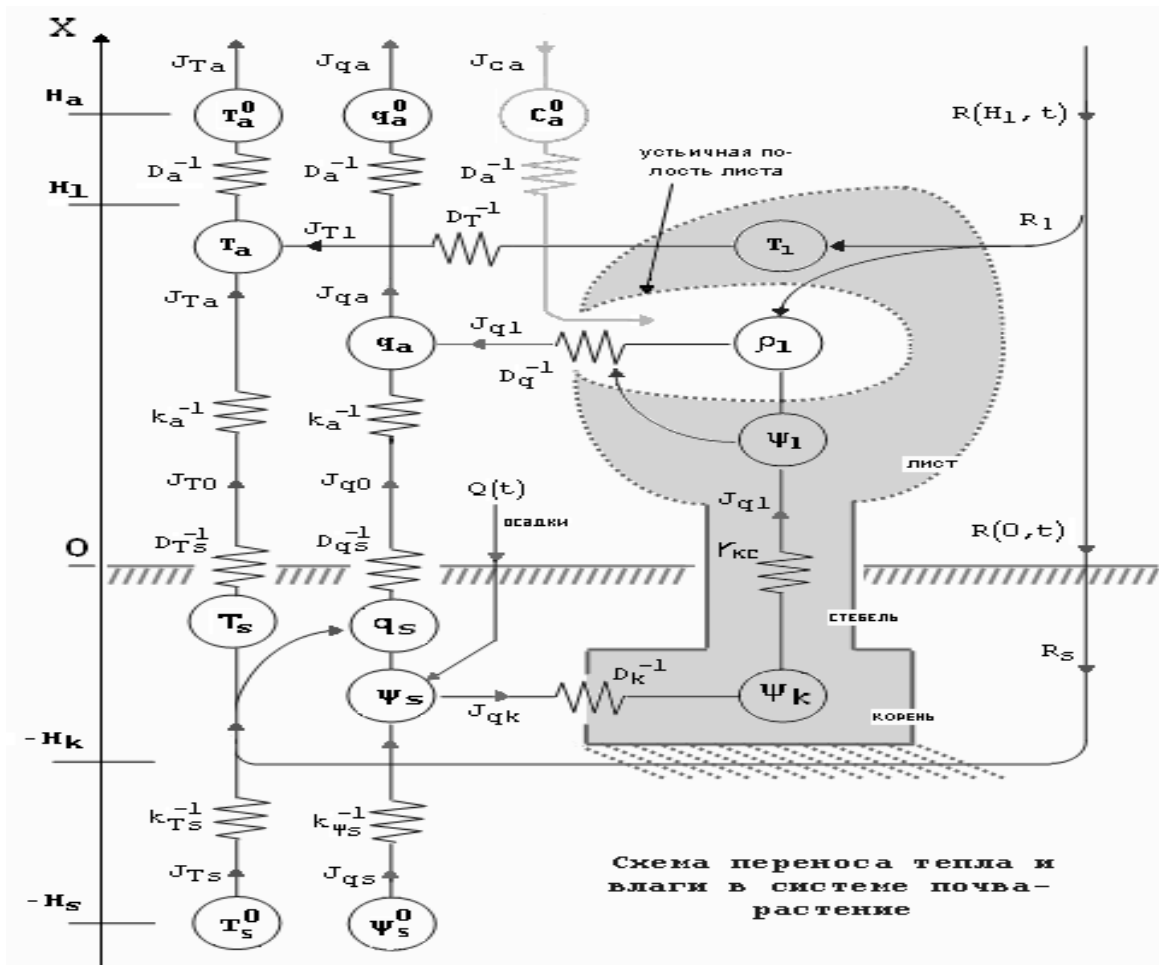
X

$H_a$

$H_l$

O

$-H_k$

$-H_s$

$J_{Ta}$

$T_a^0$

$D_a^{-1}$

$T_a$

$J_{Tl}$

$D_T^{-1}$

$T_l$

$J_{Ta}$

$k_a^{-1}$

$J_{T0}$

$D_{Ts}^{-1}$

$T_s$

$k_{Ts}^{-1}$

$J_{Ts}$

$T_s^0$

$J_{qa}$

$q_a^0$

$D_a^{-1}$

$J_{qa}$

$q_a$

$J_{ql}$

$D_q^{-1}$

$k_a^{-1}$

$J_{q0}$

$D_{qs}^{-1}$

$q_s$

$\psi_s$

$J_{qk}$

$k_{\psi s}^{-1}$

$J_{qs}$

$\psi_s^0$

$J_{ca}$

$c_a^0$

$D_a^{-1}$

устьичная полость листа

$\rho_l$

$\psi_l$

лист

$J_{ql}$

$r_{kc}$

стебель

$D_k^{-1}$

$\psi_k$

корень

Q(t)

осадки

$R(H_l, t)$

$R_l$

$R(0,t)$

$R_s$

Схема переноса тепла и влаги в системе почва-растение